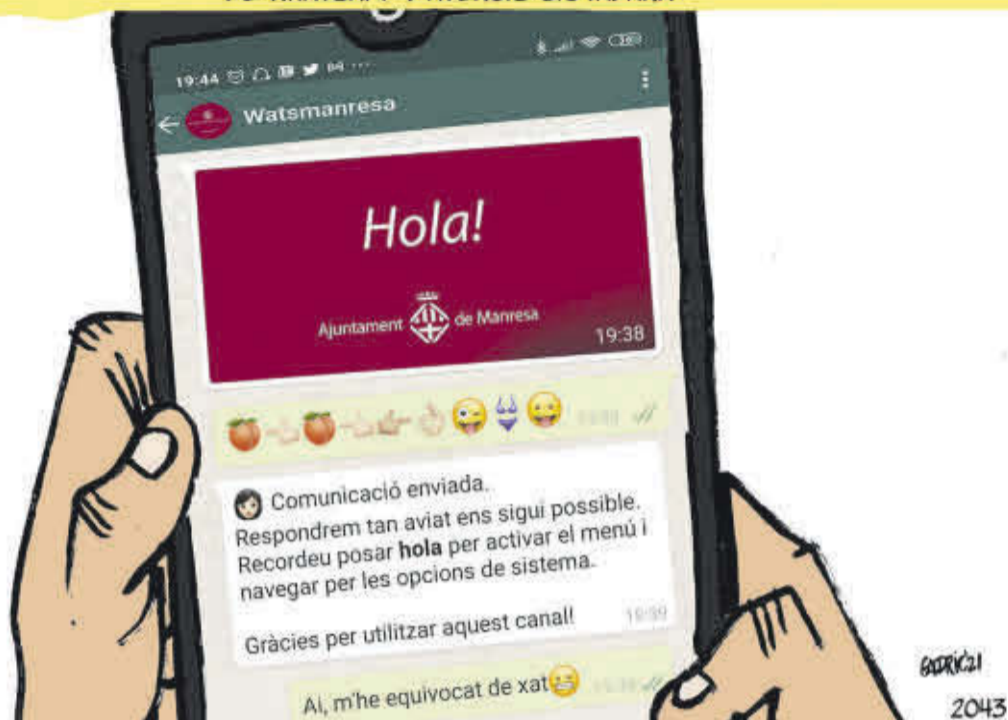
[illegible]

19:44

Watsmanresa

Hola!

Ajuntament de Manresa

19:38

Comunicació enviada.
Respondrem tan aviat ens sigui possible.
Recordeu posar **hola** per activar el menú i navegar per les opcions de sistema.

Gràcies per utilitzar aquest canal!

19:39

Ai, m'he equivocat de xat

GODRIC21

2043